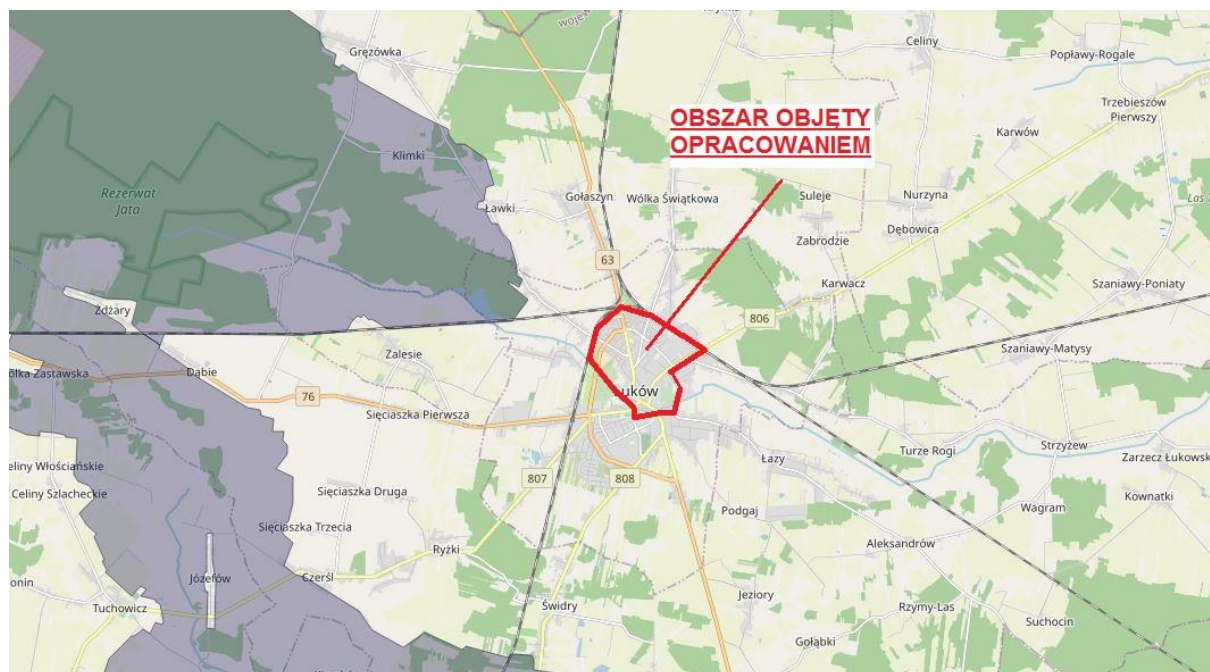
wojew

Grężówka

Celiny

Popławy-Rogale

OBSZAR OBJĘTY OPRACOWANIEM

Trzebieszów Pierwszy

Karwów

Klimki

Rezerwat Jata

Gołaszyn

Wólka Świątkowa

Suleje

Nurzyna

Łos

Ławki

Zabrodzie

Dębowica

63

Karwacz

Szaniawy-Poniaty

806

Zdżary

Zalesie

Szaniawy-Matysy

ólka Zastawska

Dąbie

Łuków

76

Sięciaszka Pierwsza

Łazy

Turze Rogi

Strzyżew

Zarzecz Łukowski

eliny Włościańskie

807

808

Celiny Szlacheckie

Sięciaszka Druga

Podgaj

Wagram

Kownatki

Sięciaszka Trzecia

Aleksandrów

Ryżki

onin

Józefów

Czerśl

Tuchowicz

Świdry

Jeziory

Rzymy-Las

Suchocin

Gołąbki